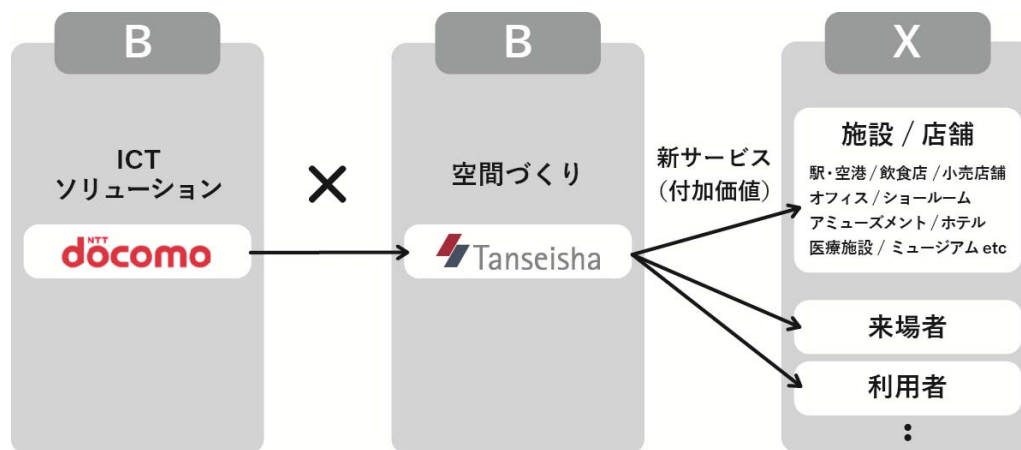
B

ICT
ソリューション

NTT docomo

×

B

空間づくり

Tanseisha

新サービス
（付加価値）

X

施設／店舗

駅・空港／飲食店／小売店舗
オフィス／ショールーム
アミューズメント／ホテル
医療施設／ミュージアム etc

来場者

利用者

⋮